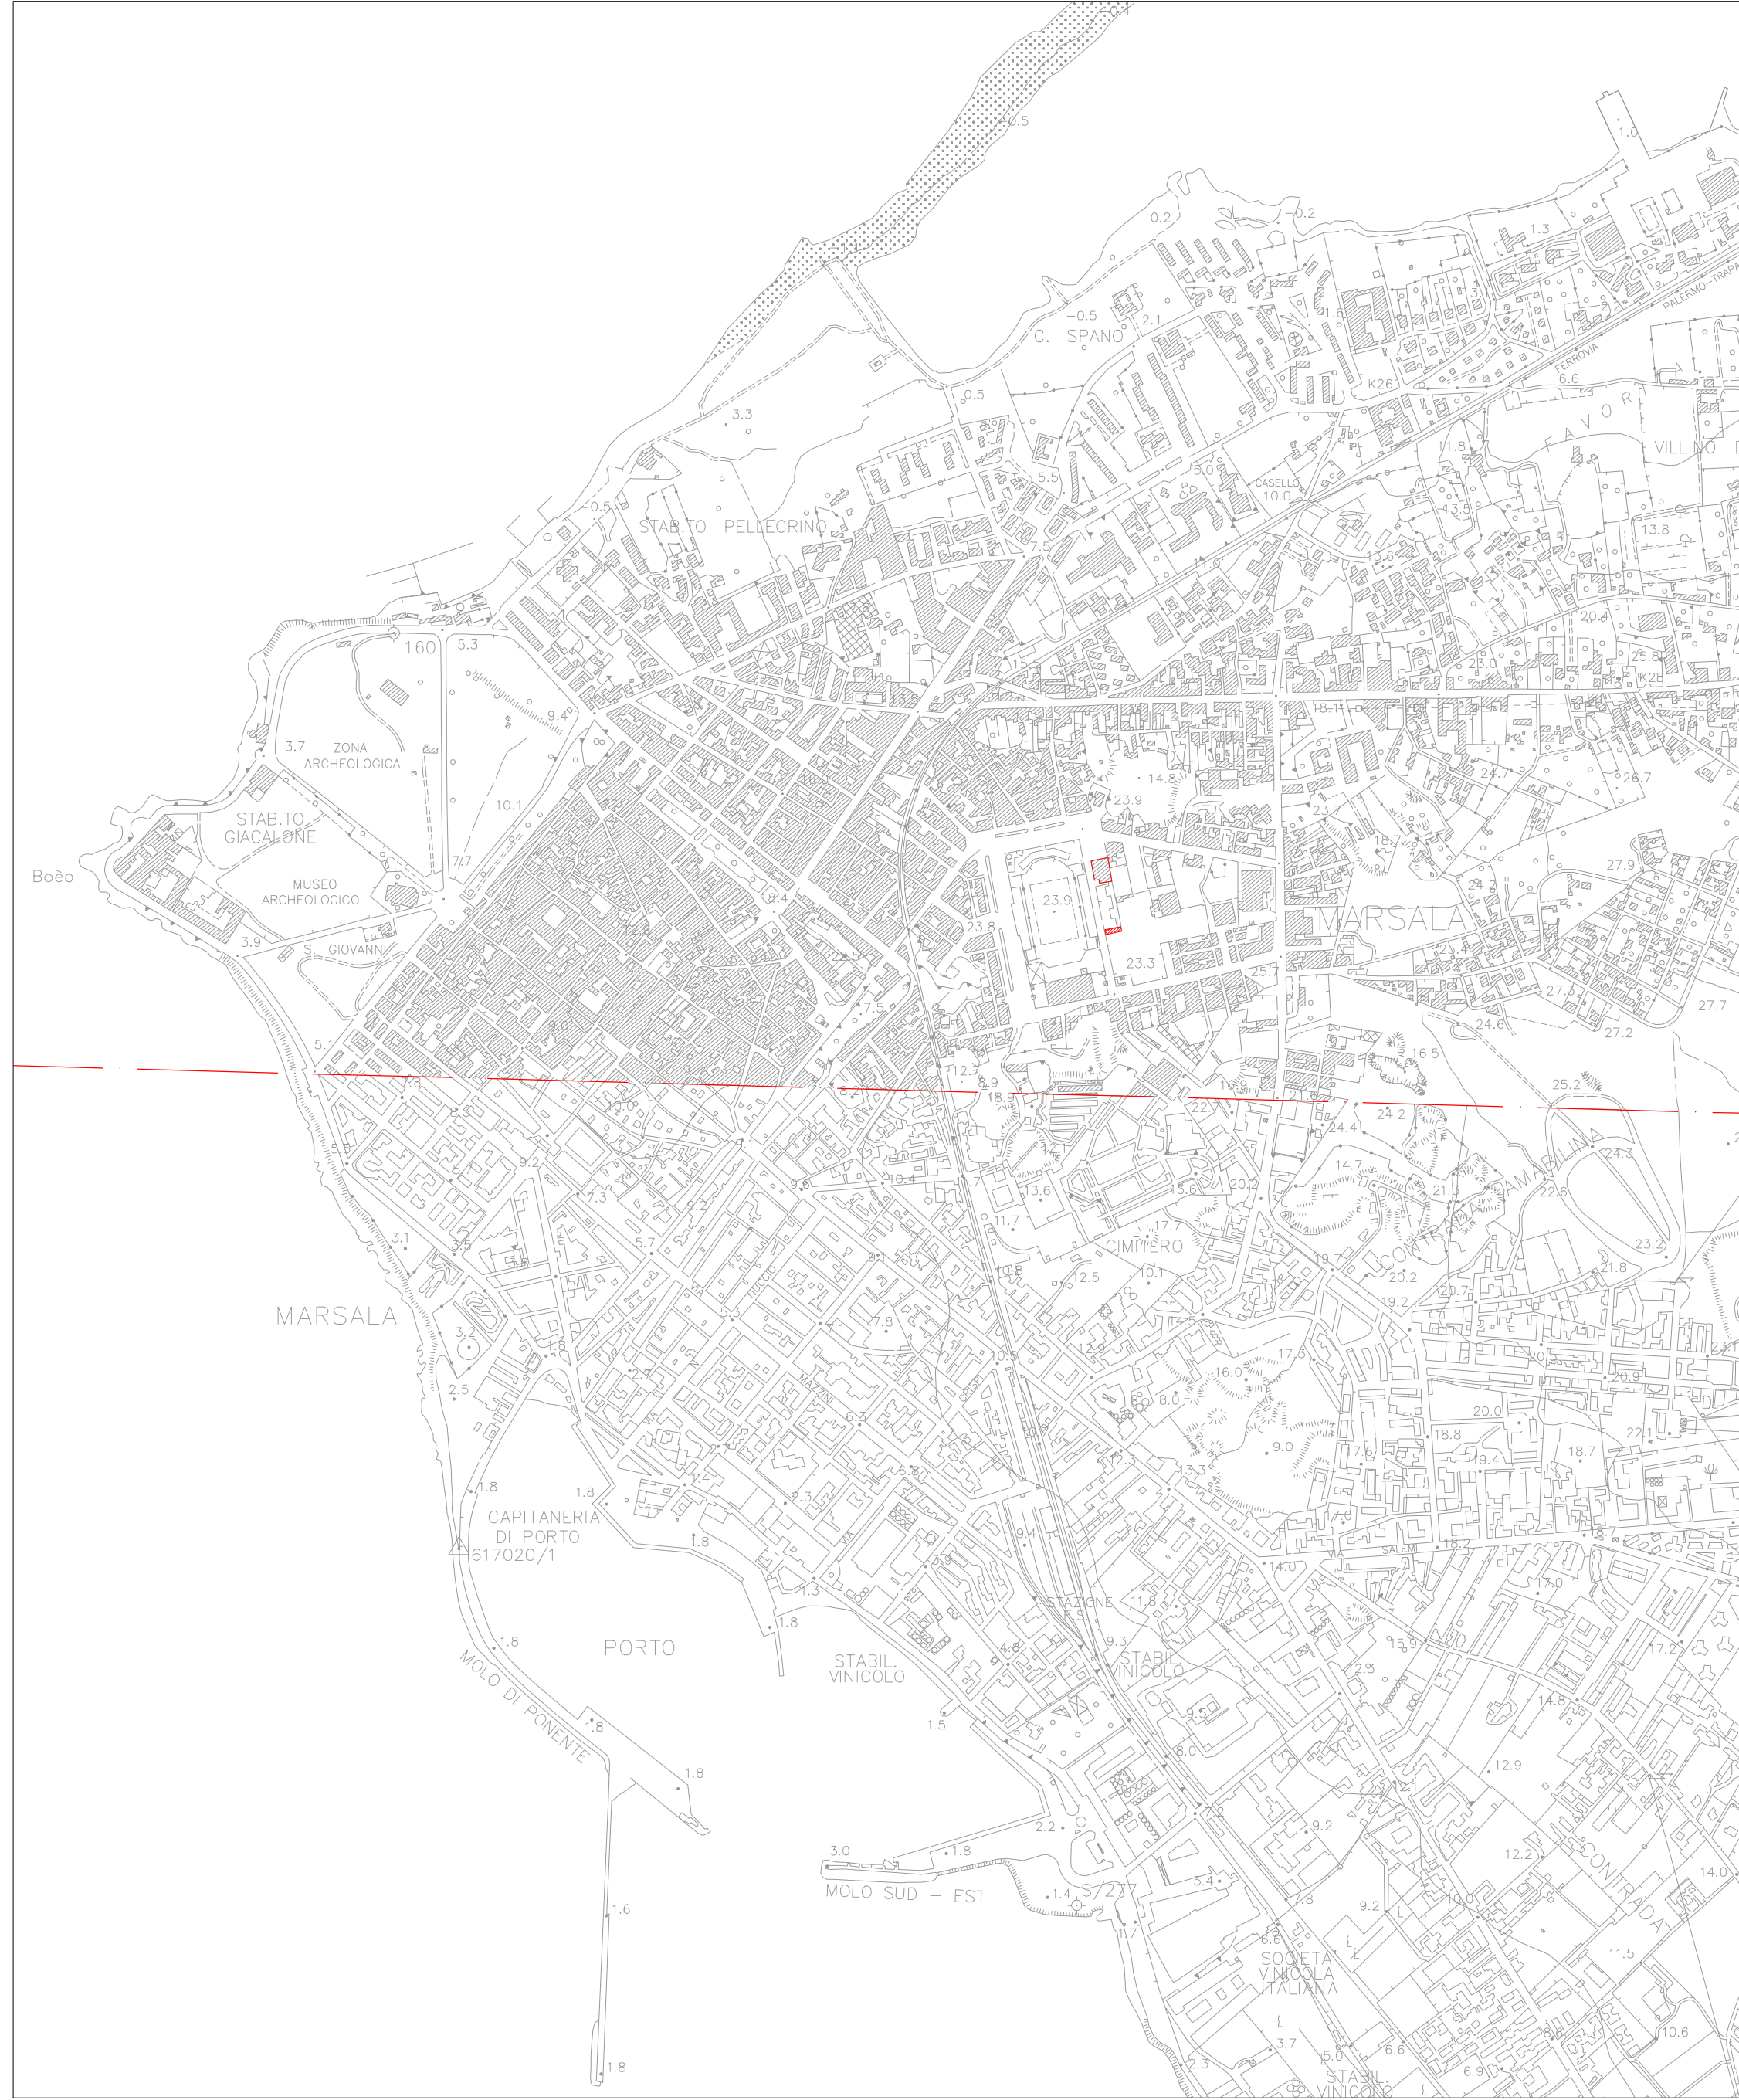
0.5
1.0
0.2
0.2
1.3
PALERMO-TRAPANI
-0.5
2.1
C. SPANO
1.6
FERROVIA
K26
6.6
0.5
3.3
F A V O R
VILLINO
11.8
5.0
CASELLO
10.0
5.5
-0.5
STAB.TO PELLEGRINO
13.5
13.8
13.6
20.4
160
5.3
23.0
25.8
K28
9.4
18.1
3.7
ZONA
ARCHEOLOGICA
14.8
24.7
26.7
23.9
10.1
STAB.TO
GIACALONE
23.7
18.7
27.9
Boèo
7.7
MUSEO
ARCHEOLOGICO
18.4
23.9
MARSALA
3.9
S. GIOVANNI
23.8
23.3
25.7
27.3
27.7
24.6
27.2
5.1
12.7
16.5
18.9
25.2
8.3
22
24.2
24.4
9.2
24.3
14.7
13.6
20.2
21.3
22.6
7.3
5.7
3.1
11.7
17.7
CIMITERO
CONTRADA AMABILINA
23.2
12.5
10.1
20.2
21.8
19.2
MARSALA
20.7
3.2
7.8
17.3
16.0
2.5
8.0
20.0
20.9
9.0
18.8
22.1
18.7
19.4
1.8
1.8
CAPITANERIA
DI PORTO
617020/1
1.8
VIA
SALEMI
14.0
STAZIONE
F.S.
11.8
1.3
1.8
9.3
STABIL.
VINICOLO
1.8
PORTO
STABIL.
VINICOLO
15.9
17.2
MOLO DI PONENTE
12.5
14.8
1.8
1.5
8.0
12.9
1.8
2.2
9.2
3.0
1.8
12.2
14.0
MOLO SUD - EST
1.4
S/277
5.4
7.8
9.2
CONTRADA
1.6
6.6
SOCIETA
VINICOLA
ITALIANA
11.5
3.7
10.6
1.8
2.3
5.0
6.6
6.9
STABIL.
VINICOLO